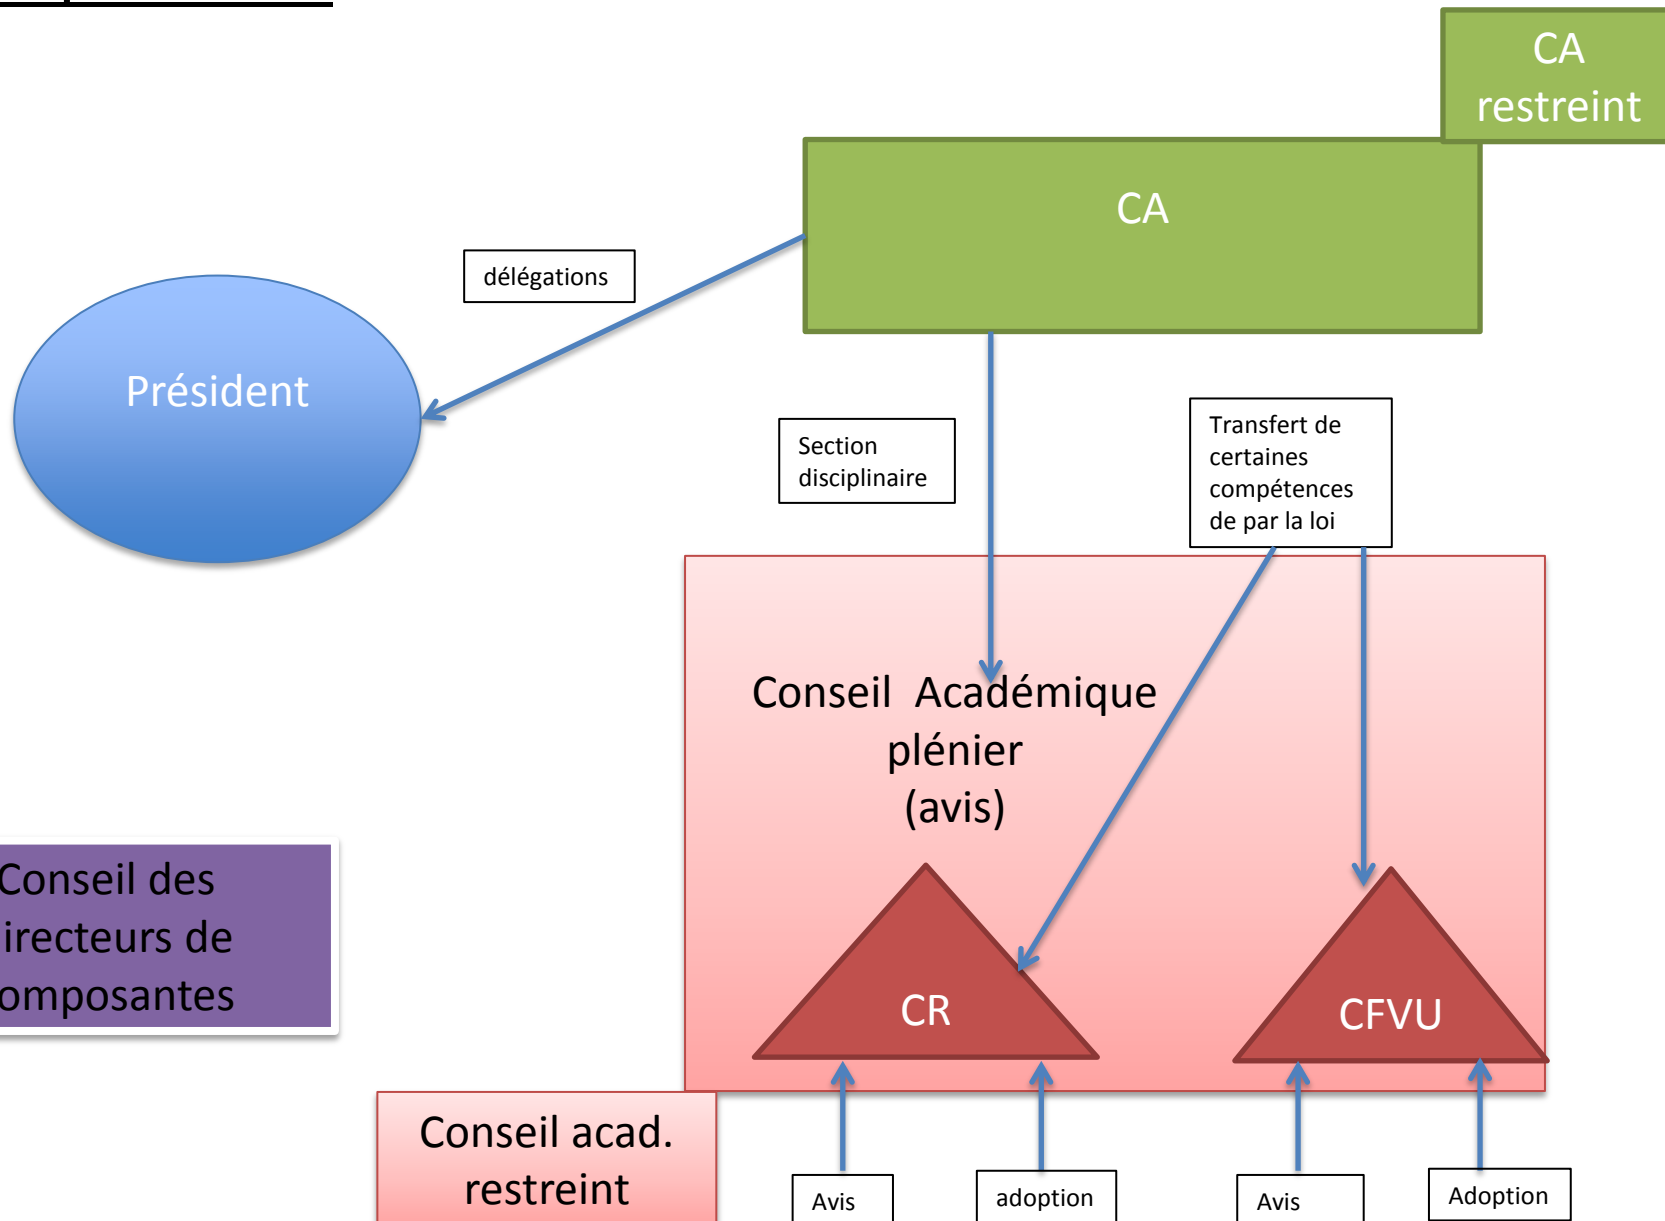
CA restreint

CA

délégations

Président

Section disciplinaire

Transfert de certaines compétences de par la loi

Conseil Académique plénier (avis)

Conseil des irecteurs de omposantes

CR

CFVU

Conseil acad. restreint

Avis

adoption

Avis

Adoption